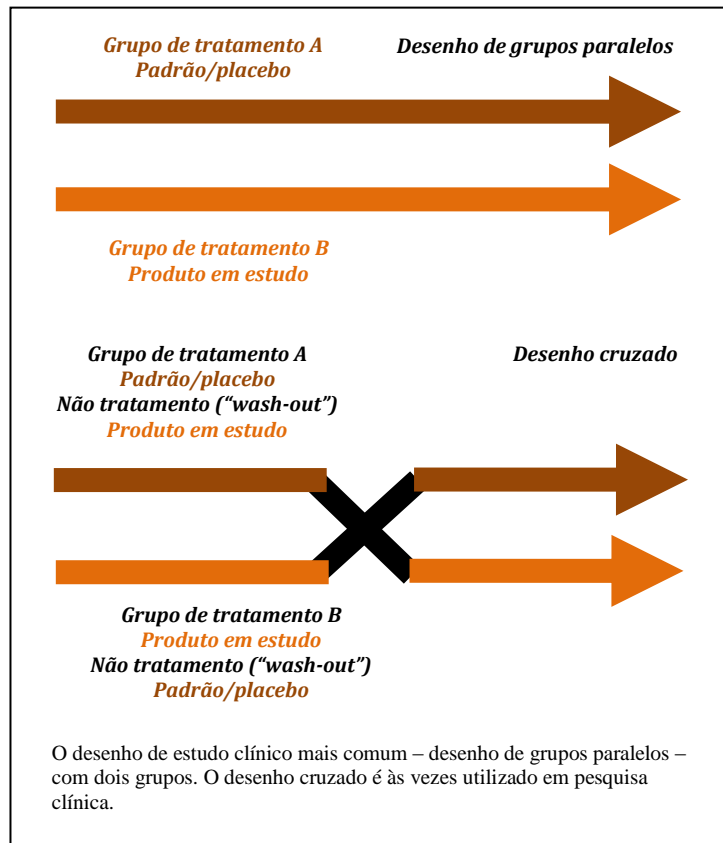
Grupo de tratamento A
Padrão/placebo

Desenho de grupos paralelos

Grupo de tratamento B
Produto em estudo

Grupo de tratamento A
Padrão/placebo
Não tratamento (“wash-out”)
Produto em estudo

Desenho cruzado

Grupo de tratamento B
Produto em estudo
Não tratamento (“wash-out”)
Padrão/placebo

O desenho de estudo clínico mais comum – desenho de grupos paralelos – com dois grupos. O desenho cruzado é às vezes utilizado em pesquisa clínica.